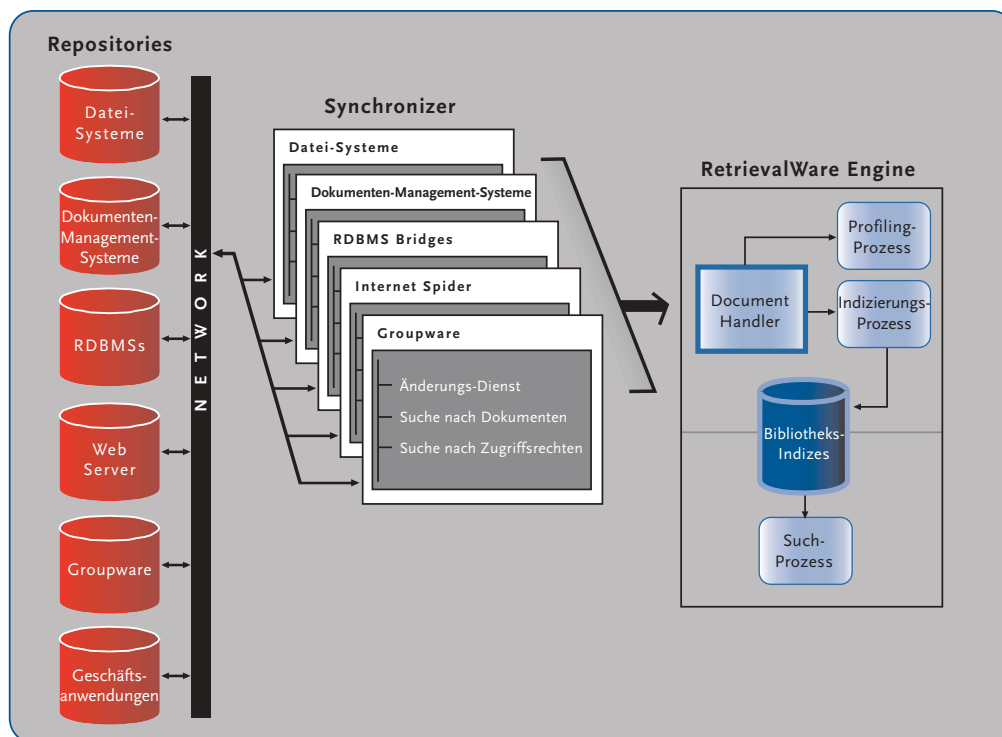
Repositories

Datei-Systeme

Dokumenten-Management-Systeme

RDBMSs

Web Server

Groupware

Geschäftsanwendungen

NETWORK

Synchronizer

Datei-Systeme

Dokumenten-Management-Systeme

RDBMS Bridges

Internet Spider

Groupware

Änderungs-Dienst

Suche nach Dokumenten

Suche nach Zugriffsrechten

RetrievalWare Engine

Profiling-Prozess

Document Handler

Indizierungs-Prozess

Bibliotheks-Indizes

Such-Prozess